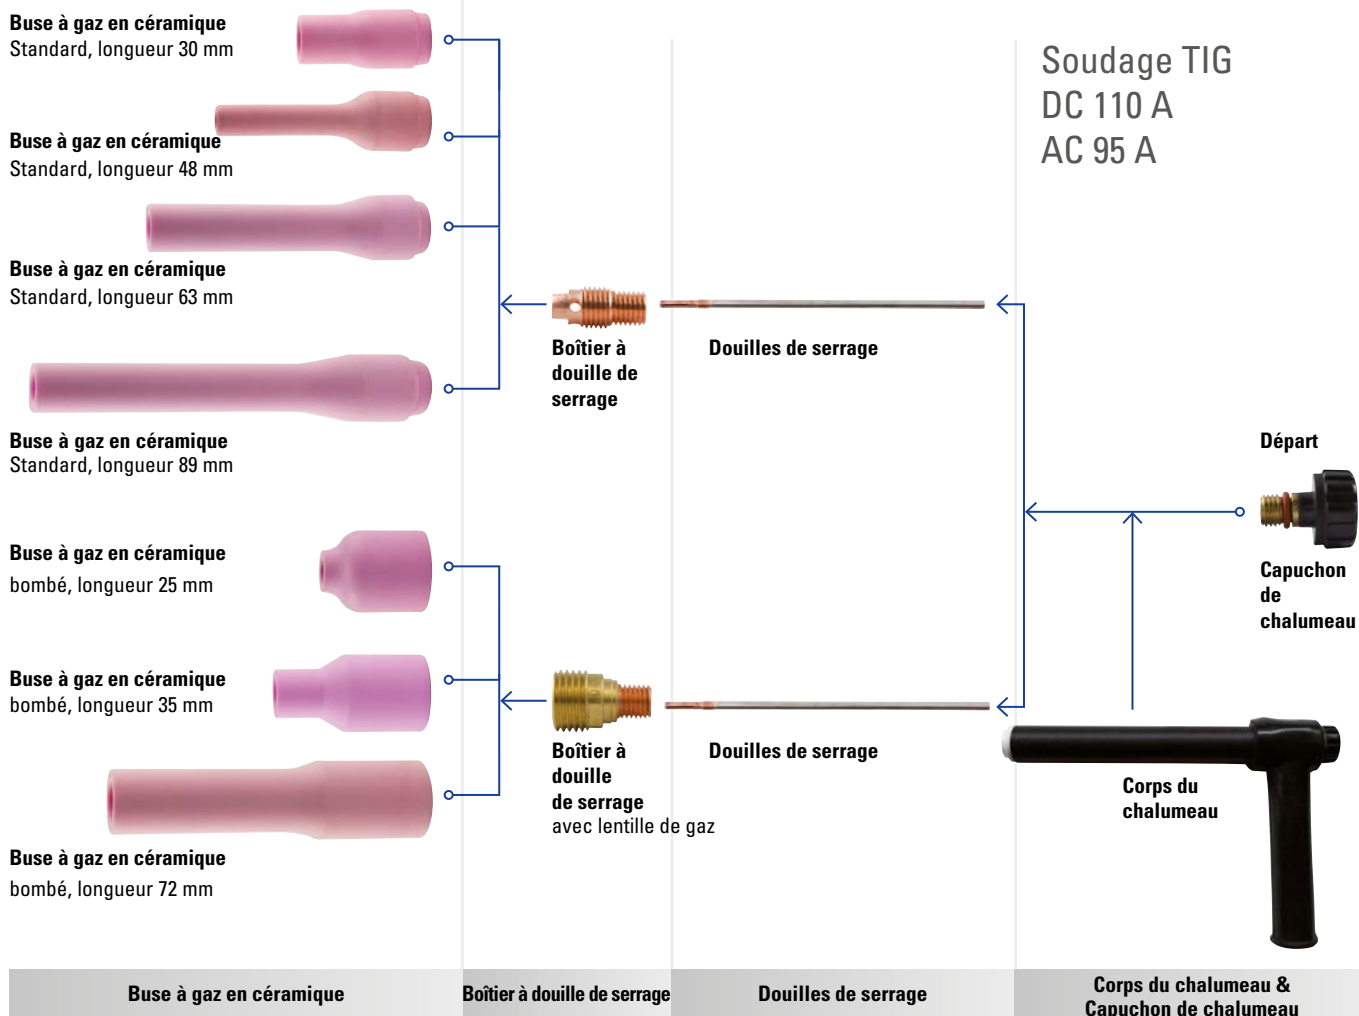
Buse à gaz en céramique
Standard, longueur 30 mm

Buse à gaz en céramique
Standard, longueur 48 mm

Buse à gaz en céramique
Standard, longueur 63 mm

Buse à gaz en céramique
Standard, longueur 89 mm

Buse à gaz en céramique
bombé, longueur 25 mm

Buse à gaz en céramique
bombé, longueur 35 mm

Buse à gaz en céramique
bombé, longueur 72 mm

Boîtier à douille de serrage

Douilles de serrage

Boîtier à douille de serrage avec lentille de gaz

Douilles de serrage

Soudage TIG
DC 110 A
AC 95 A

Départ

Capuchon de chalumeau

Corps du chalumeau

| Buse à gaz en céramique | Boîtier à douille de serrage | Douilles de serrage | Corps du chalumeau & Capuchon de chalumeau |
|---|---|---|---|